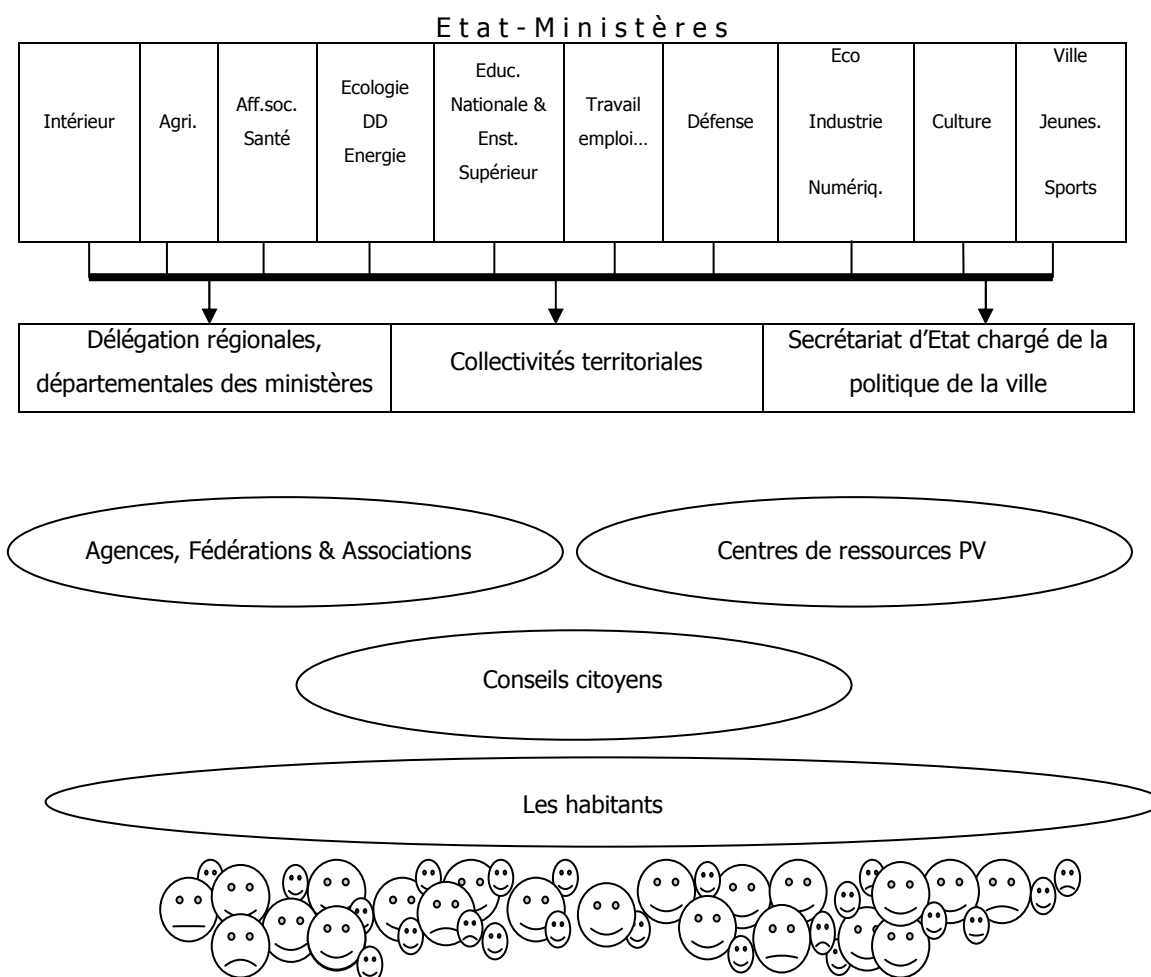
Etat-Ministères

| Intérieur | Agri. | Aff.soc. Santé | Ecologie DD Energie | Educ. Nationale & Enst. Supérieur | Travail emploi… | Défense | Eco Industrie Numériq. | Culture | Ville Jeunes. Sports |
|---|---|---|---|---|---|---|---|---|---|

| Délégation régionales, départementales des ministères | Collectivités territoriales | Secrétariat d'Etat chargé de la politique de la ville |
|---|---|---|

Agences, Fédérations & Associations

Centres de ressources PV

Conseils citoyens

Les habitants